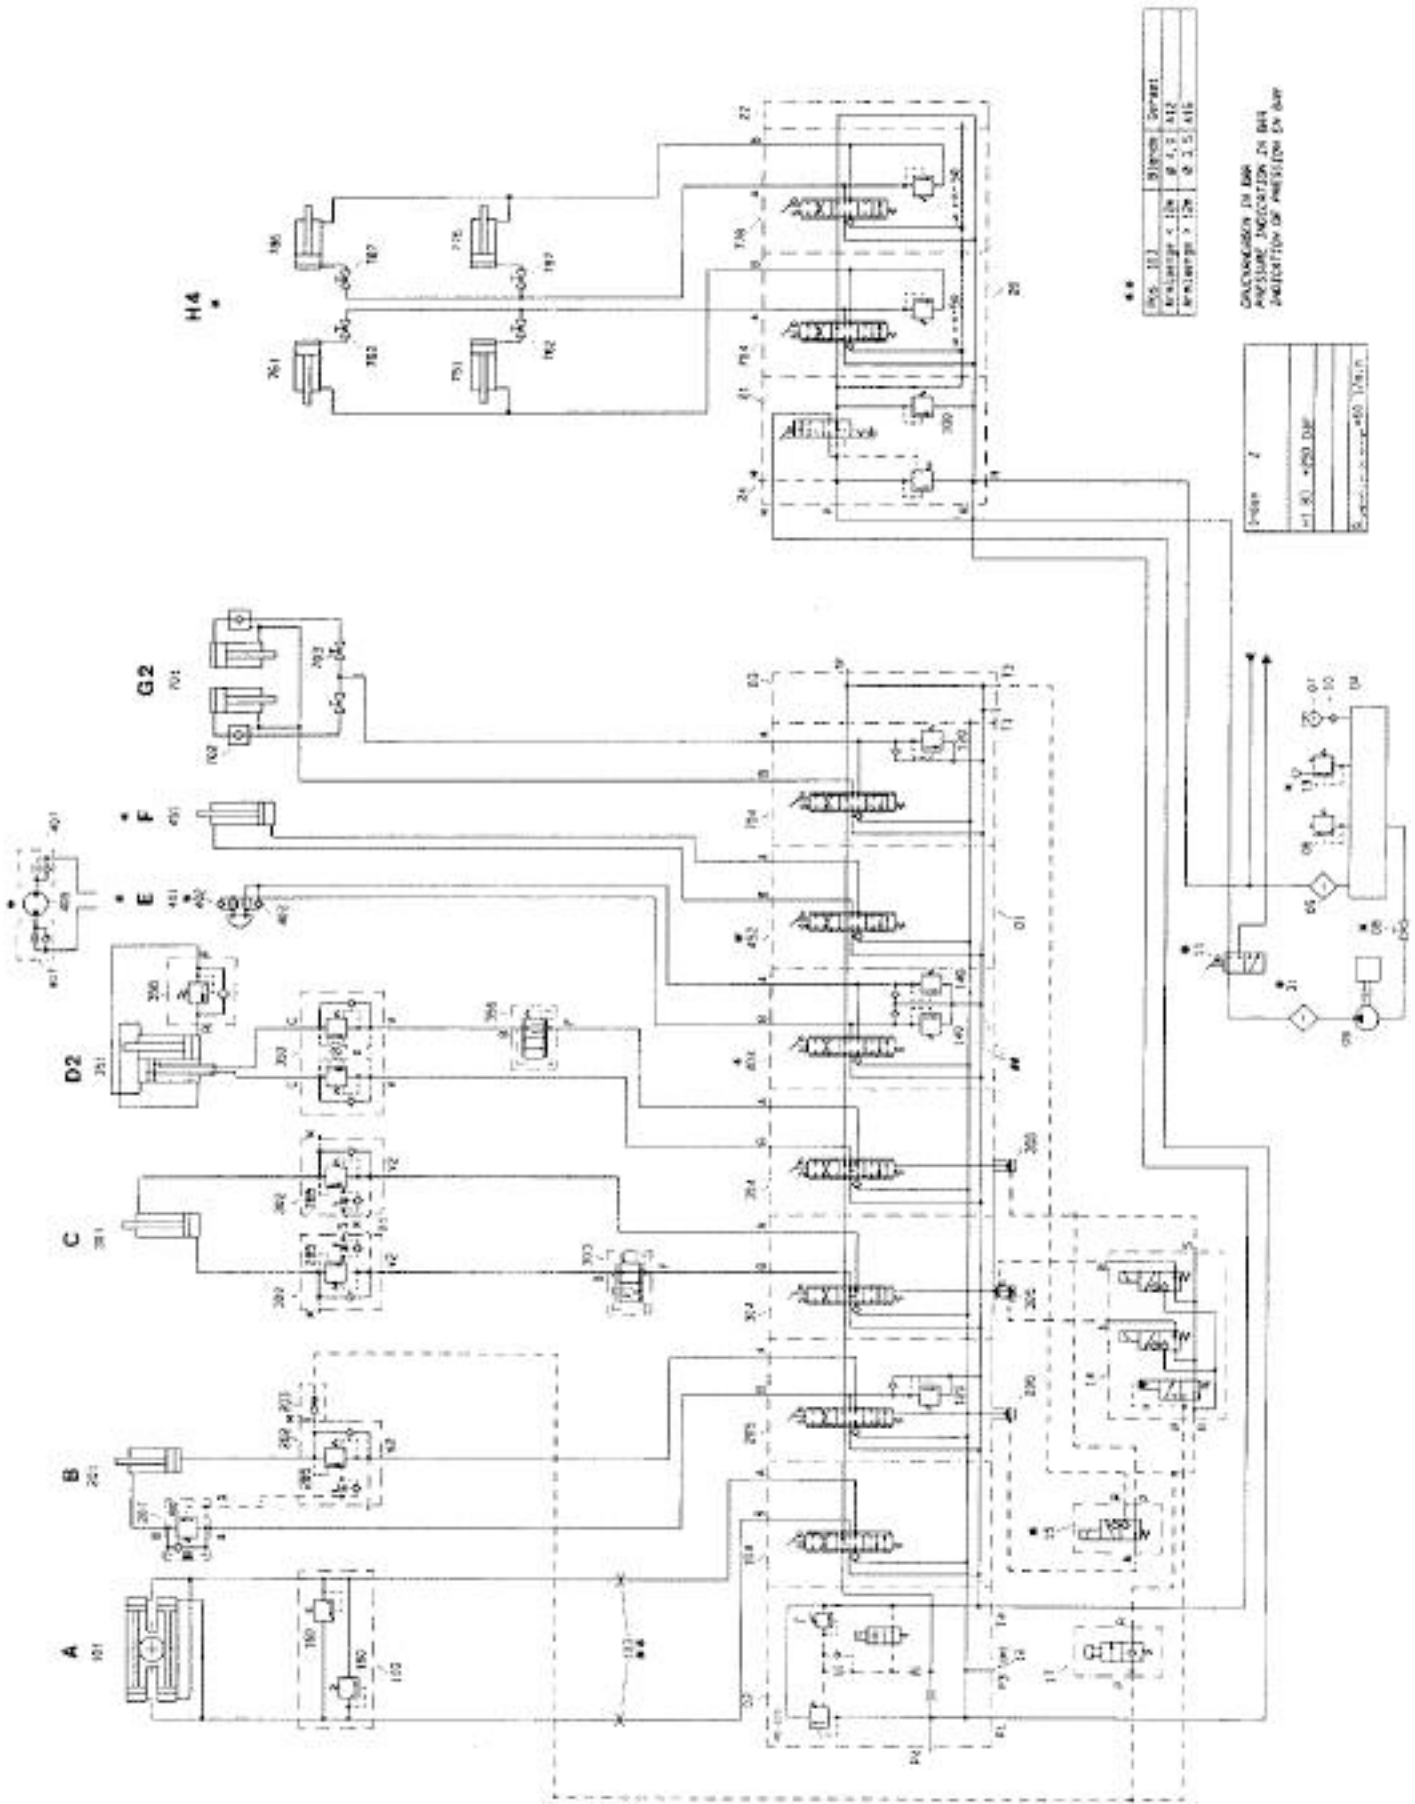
A
101

B
201

C
301

D2
351

E
401

F
451

G2
701

H4

102

180

150

207

202

203

205

302

303

305

352

353

355

356

402

403

452

453

702

703

761

762

751

752

786

787

775

777

304

254

104

204

404

454

704

714

716

303

306

206

105

106

310

125

145

140

120

301

750

760

P1

P2

P3

T4

T1

T2

T3

01

02

03

04

05

06

07

08

09

10

11

12

13

14

15

16

20

22

23

24

25

31

**

| Pos. 103 | Blende | Drehzahl |
|---|---|---|
| Armlaenge < 12m | Ø 4,0 | 412 |
| Armlaenge > 12m | Ø 3,5 | 416 |

DRUCKANGABEN IN BAR
PRESSURE INDICATION IN BAR
INDICATION OF PRESSION EN BAR

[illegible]
+180 bar
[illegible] l/min